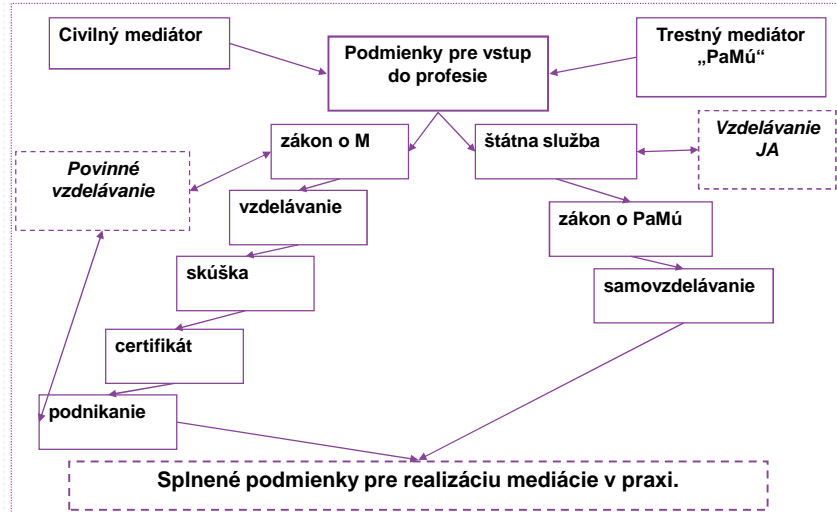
Civilný mediátor

Podmienky pre vstup do profesie

Trestný mediátor „PaMú“

zákon o M

štátna služba

Vzdelávanie JA

Povinné vzdelávanie

vzdelávanie

zákon o PaMú

skúška

samovzdelávanie

certifikát

podnikanie

Splnené podmienky pre realizáciu mediácie v praxi.